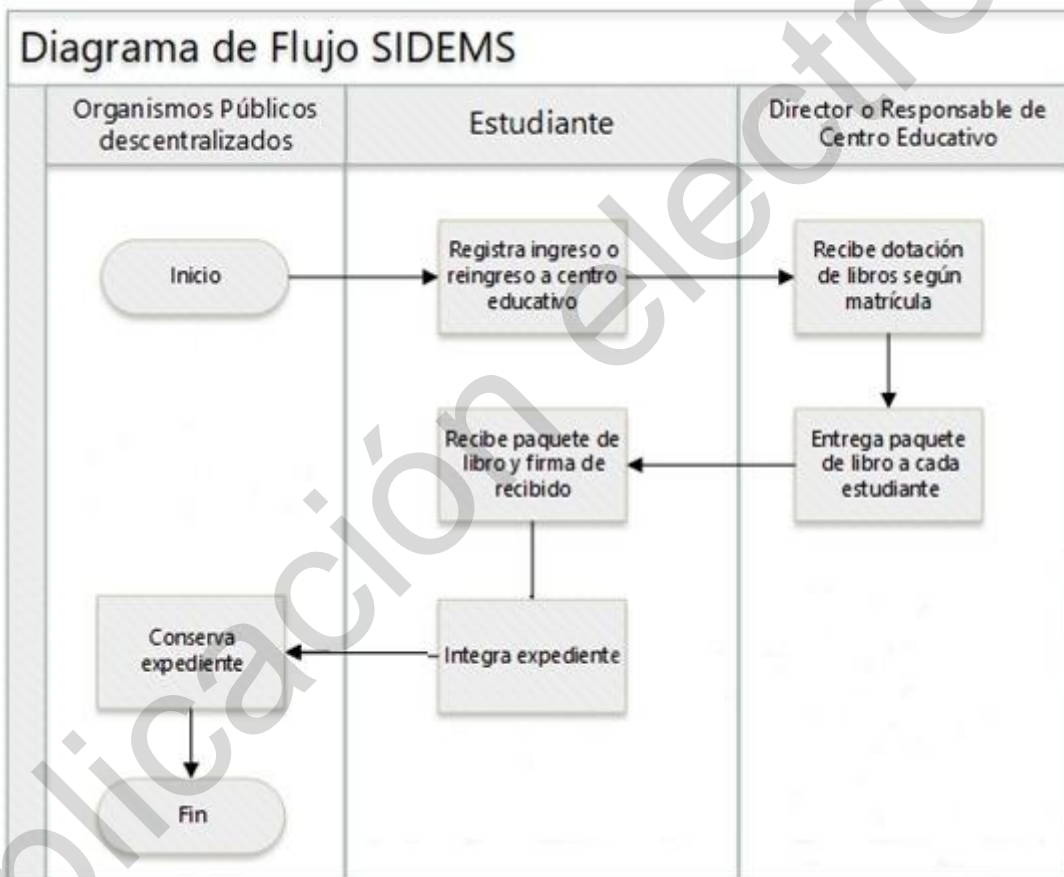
Diagrama de Flujo SIDEMS

Organismos Públicos descentralizados

Estudiante

Director o Responsable de Centro Educativo

Inicio

Registra ingreso o reingreso a centro educativo

Recibe dotación de libros según matrícula

Entrega paquete de libro a cada estudiante

Recibe paquete de libro y firma de recibido

Integra expediente

Conserva expediente

Fin

plicación electró